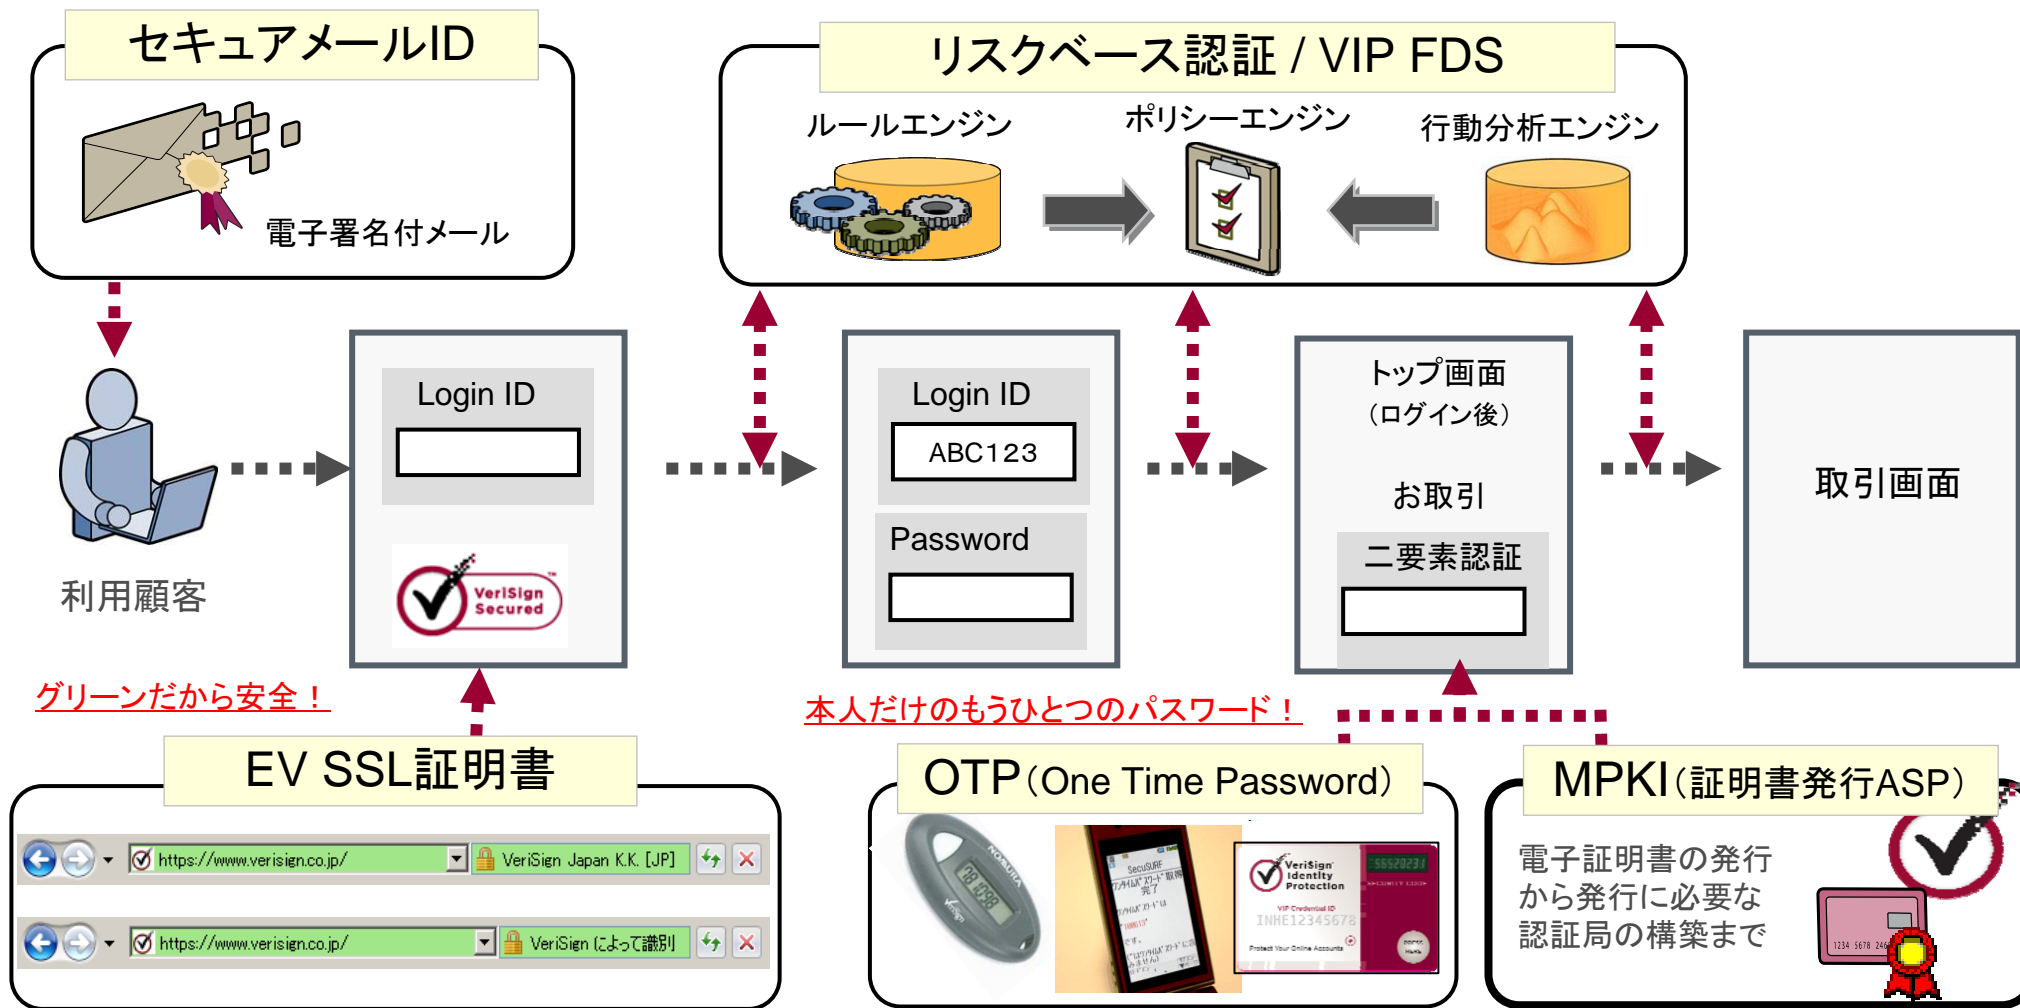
セキュアメールID

電子署名付メール

リスクベース認証 / VIP FDS

ルールエンジン

ポリシーエンジン

行動分析エンジン

利用顧客

Login ID

VeriSign Secured

Login ID

ABC123

Password

トップ画面
（ログイン後）

お取引

二要素認証

取引画面

グリーンだから安全！

本人だけのもうひとつのパスワード！

EV SSL証明書

https://www.verisign.co.jp/ VeriSign Japan K.K. [JP]

https://www.verisign.co.jp/ VeriSign によって識別

OTP（One Time Password）

MPKI（証明書発行ASP）

電子証明書の発行
から発行に必要な
認証局の構築まで